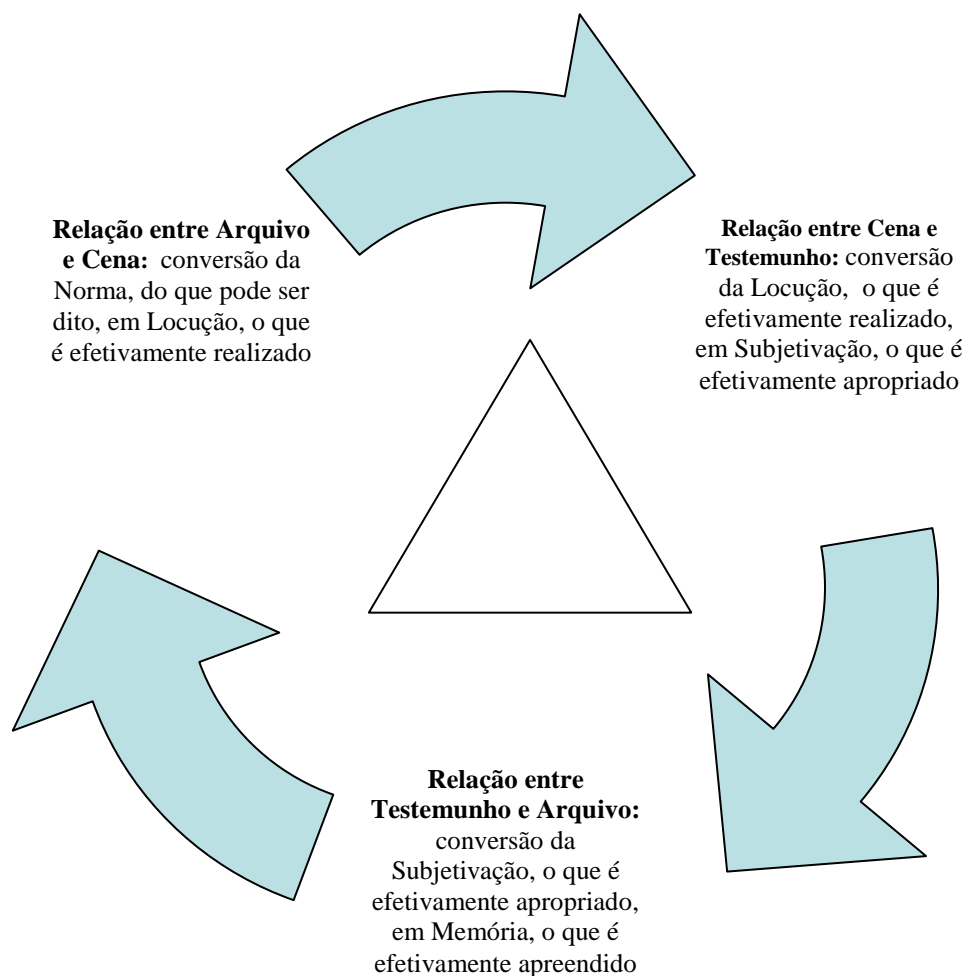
**Relação entre Arquivo e Cena:** conversão da Norma, do que pode ser dito, em Locução, o que é efetivamente realizado

**Relação entre Cena e Testemunho:** conversão da Locução, o que é efetivamente realizado, em Subjetivação, o que é efetivamente apropriado

**Relação entre Testemunho e Arquivo:** conversão da Subjetivação, o que é efetivamente apropriado, em Memória, o que é efetivamente apreendido